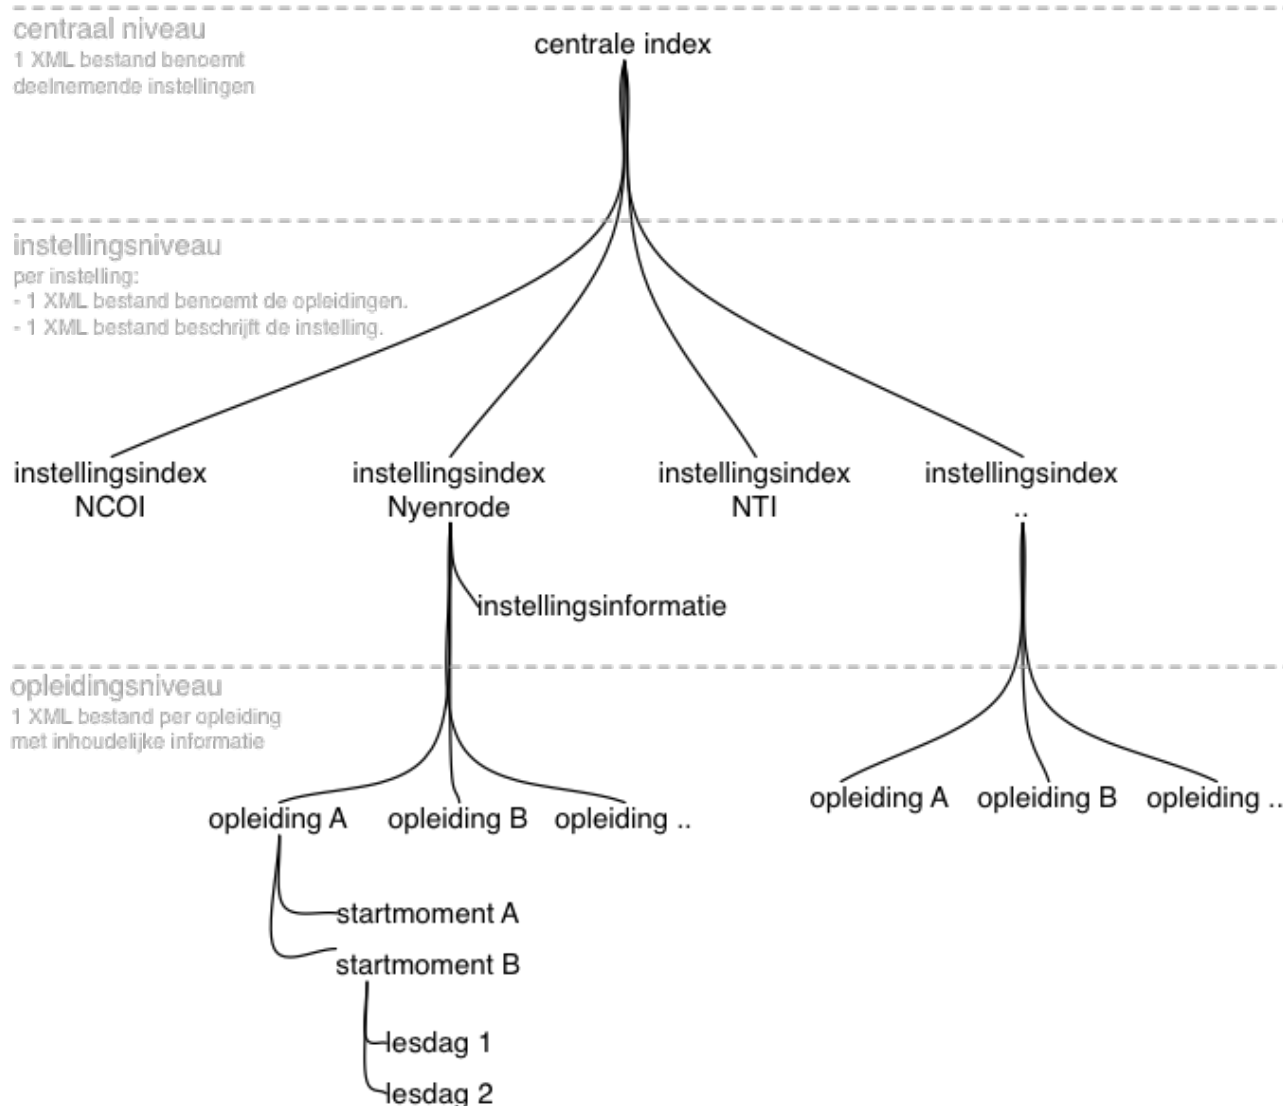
centraal niveau
1 XML bestand benoemt deelnemende instellingen

centrale index

instellingsniveau
per instelling:
- 1 XML bestand benoemt de opleidingen.
- 1 XML bestand beschrijft de instelling.

instellingsindex NCOI

instellingsindex Nyenrode

instellingsindex NTI

instellingsindex ..

instellingsinformatie

opleidingsniveau
1 XML bestand per opleiding met inhoudelijke informatie

opleiding A

opleiding B

opleiding ..

opleiding A

opleiding B

opleiding ..

startmoment A

startmoment B

lesdag 1

lesdag 2